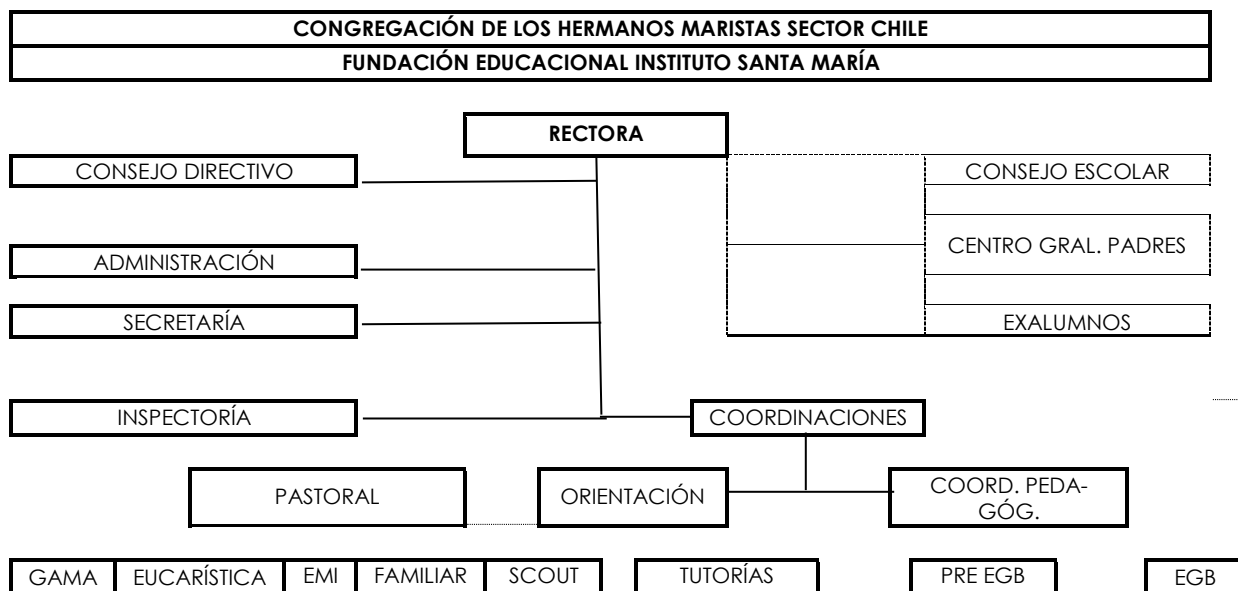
CONGREGACIÓN DE LOS HERMANOS MARISTAS SECTOR CHILE

FUNDACIÓN EDUCACIONAL INSTITUTO SANTA MARÍA

RECTORA

CONSEJO DIRECTIVO

ADMINISTRACIÓN

SECRETARÍA

INSPECTORÍA

CONSEJO ESCOLAR

CENTRO GRAL. PADRES

EXALUMNOS

COORDINACIONES

PASTORAL

ORIENTACIÓN

COORD. PEDAGÓG.

GAMA

EUCARÍSTICA

EMI

FAMILIAR

SCOUT

TUTORÍAS

PRE EGB

EGB